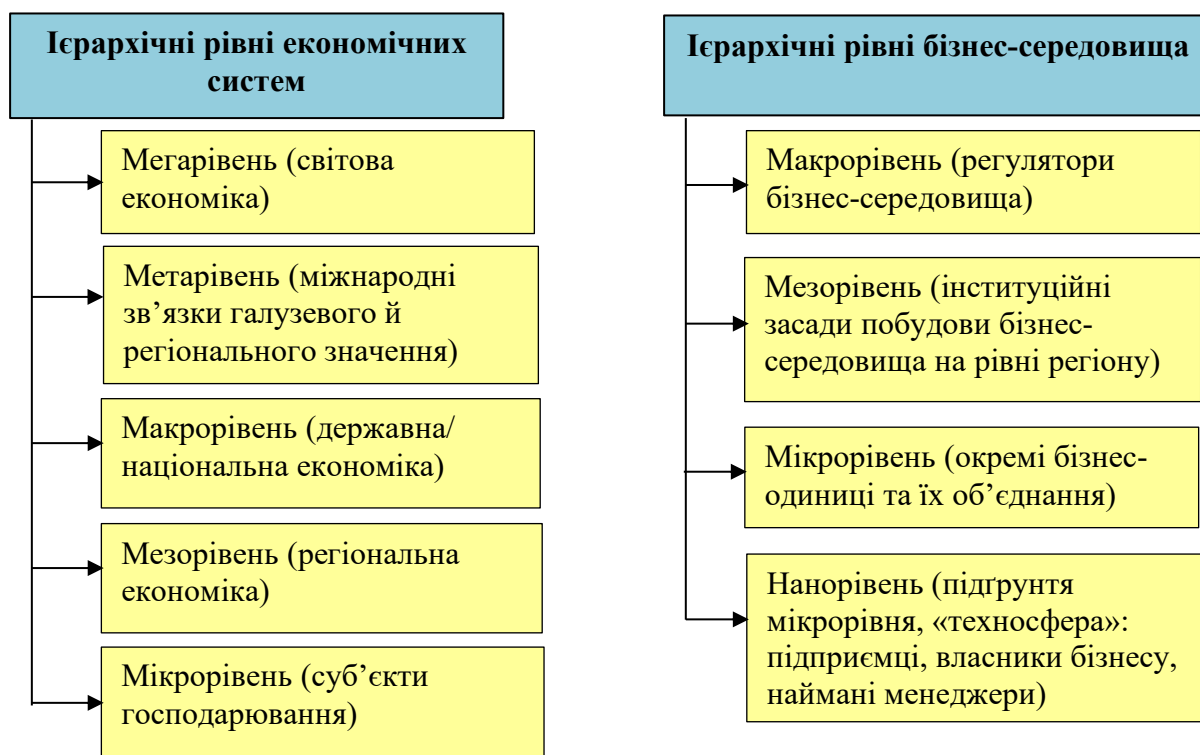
Ієрархічні рівні економічних систем

Мегарівень (світова економіка)

Метарівень (міжнародні зв’язки галузевого й регіонального значення)

Макрорівень (державна/ національна економіка)

Мезорівень (регіональна економіка)

Мікрорівень (суб’єкти господарювання)

Ієрархічні рівні бізнес-середовища

Макрорівень (регулятори бізнес-середовища)

Мезорівень (інституційні засади побудови бізнес-середовища на рівні регіону)

Мікрорівень (окремі бізнес-одиниці та їх об’єднання)

Нанорівень (підґрунтя мікрорівня, «техносфера»: підприємці, власники бізнесу, наймані менеджери)